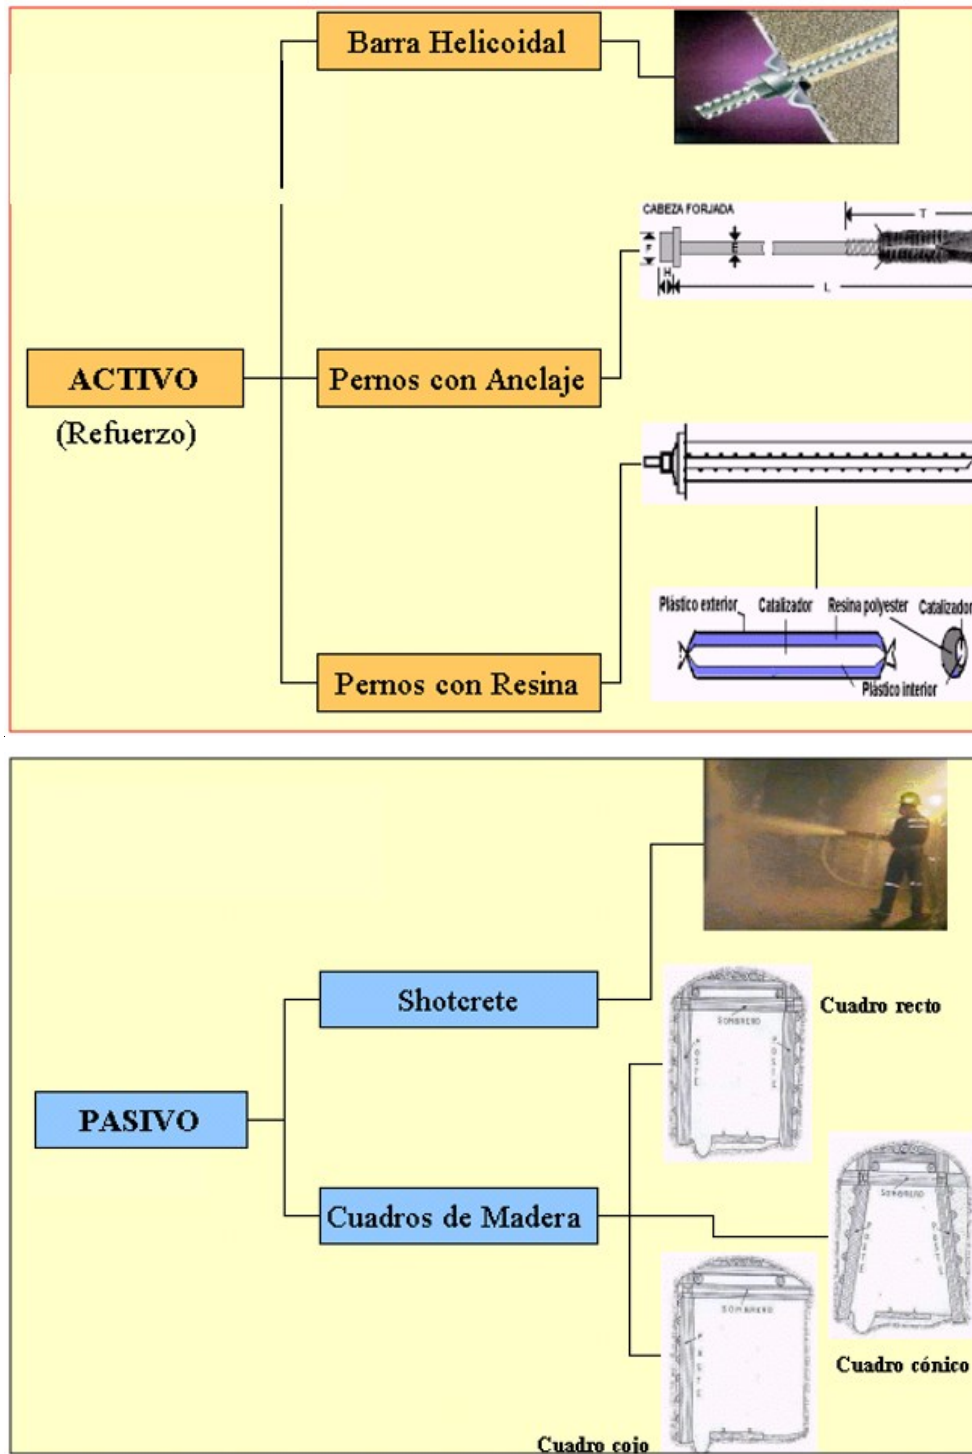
Barra Helicoidal

CABEZA FORJADA

F

E

T

H

L

ACTIVO

(Refuerzo)

Pernos con Anclaje

Pernos con Resina

Plástico exterior

Catalizador

Resina polyester

Catalizador

Plástico interior

Shotcrete

PASIVO

Cuadros de Madera

SOMBRERO

POSTE

POSTE

Cuadro recto

SOMBRERO

POSTE

POSTE

Cuadro cónico

SOMBRERO

POSTE

Cuadro cojo